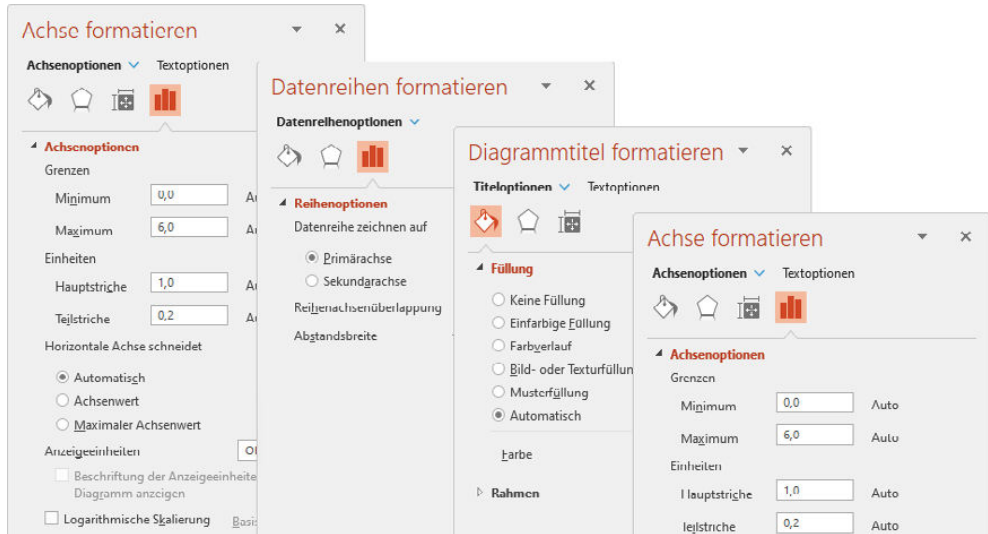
Achse formatieren ▾ ×

Achsenoptionen ▾ Textoptionen

Achsenoptionen

Grenzen

Minimum 0,0 A

Maximum 6,0 A

Einheiten

Hauptstriche 1,0 A

Teilstriche 0,2 A

Horizontale Achse schneidet

Automatisch

Achsenwert

Maximaler Achsenwert

Anzeigeeinheiten O

Beschriftung der Anzeigeeinheite Diagramm anzeigen

Logarithmische Skalierung Basi

Datenreihen formatieren ▾ ×

Datenreihenoptionen ▾

Reihenoptionen

Datenreihe zeichnen auf

Primärachse

Sekundärachse

Reihenachsenüberlappung

Abstandsbreite

Diagrammtitel formatieren ▾ ×

Titeloptionen ▾ Textoptionen

Füllung

Keine Füllung

Einfarbige Füllung

Farbverlauf

Bild- oder Texturfüllun

Musterfüllung

Automatisch

Farbe

Rahmen

Achse formatieren ▾ ×

Achsenoptionen ▾ Textoptionen

Achsenoptionen

Grenzen

Minimum 0,0 Auto

Maximum 6,0 Auto

Einheiten

Hauptstriche 1,0 Auto

Teilstriche 0,2 Auto